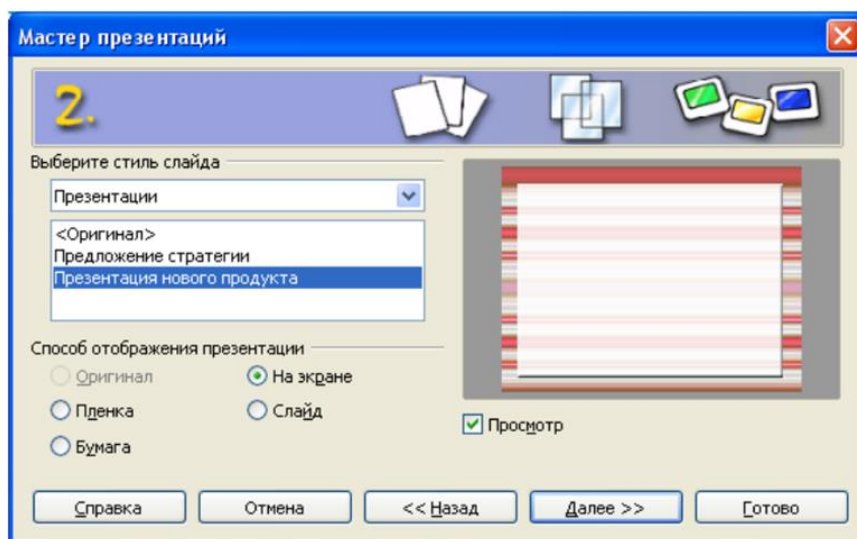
Мастер презентаций

2.

Выберите стиль слайда

Презентации

<Оригинал>
Предложение стратегии
Презентация нового продукта

Способ отображения презентации

Оригинал
На экране
Пленка
Слайд
Бумага

Просмотр

Справка
Отмена
<< Назад
Далее >>
Готово